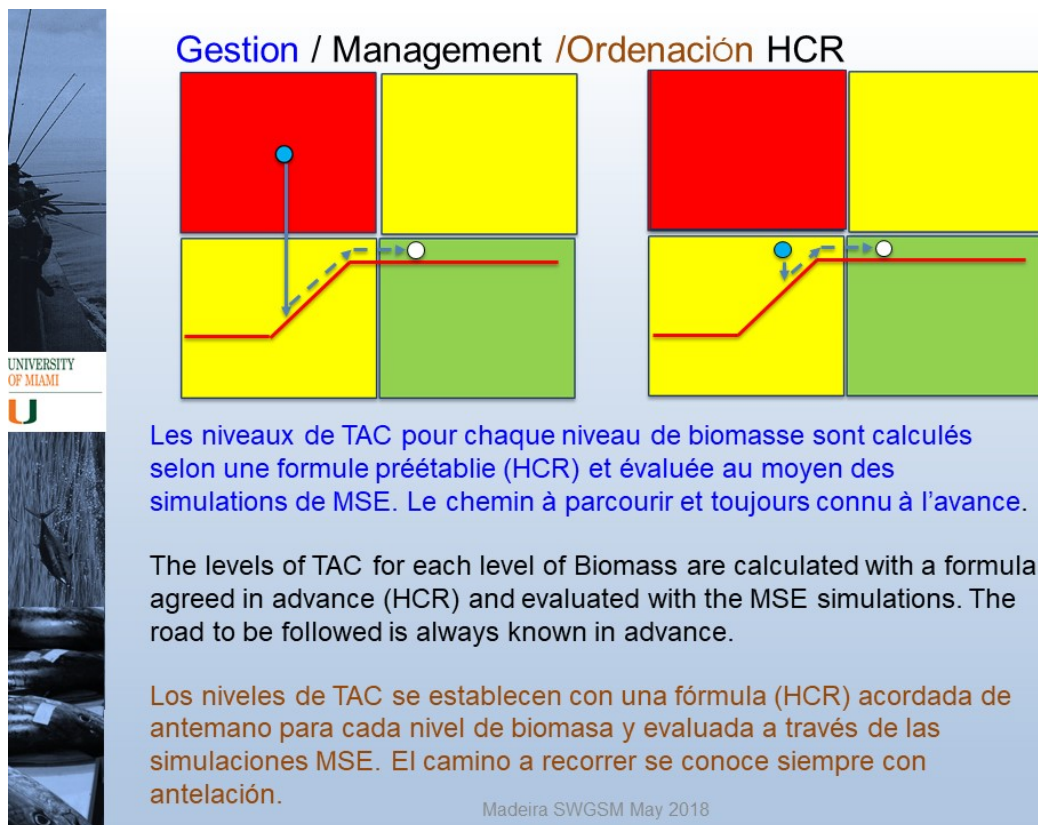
Gestion / Management /Ordenación HCR

UNIVERSITY OF MIAMI

U

Les niveaux de TAC pour chaque niveau de biomasse sont calculés selon une formule préétablie (HCR) et évaluée au moyen des simulations de MSE. Le chemin à parcourir et toujours connu à l'avance.

The levels of TAC for each level of Biomass are calculated with a formula agreed in advance (HCR) and evaluated with the MSE simulations. The road to be followed is always known in advance.

Los niveles de TAC se establecen con una fórmula (HCR) acordada de antemano para cada nivel de biomasa y evaluada a través de las simulaciones MSE. El camino a recorrer se conoce siempre con antelación.

Madeira SWGSM May 2018